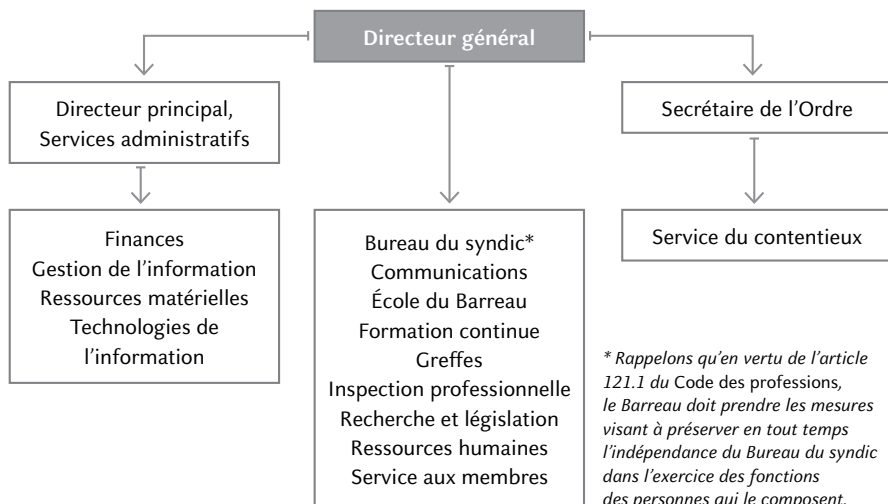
Directeur général

Directeur principal, Services administratifs

Secrétaire de l'Ordre

Finances
Gestion de l'information
Ressources matérielles
Technologies de l'information

Bureau du syndic*
Communications
École du Barreau
Formation continue
Greffes
Inspection professionnelle
Recherche et législation
Ressources humaines
Service aux membres

Service du contentieux

* Rappelons qu'en vertu de l'article 121.1 du Code des professions, le Barreau doit prendre les mesures visant à préserver en tout temps l'indépendance du Bureau du syndic dans l'exercice des fonctions des personnes qui le composent.